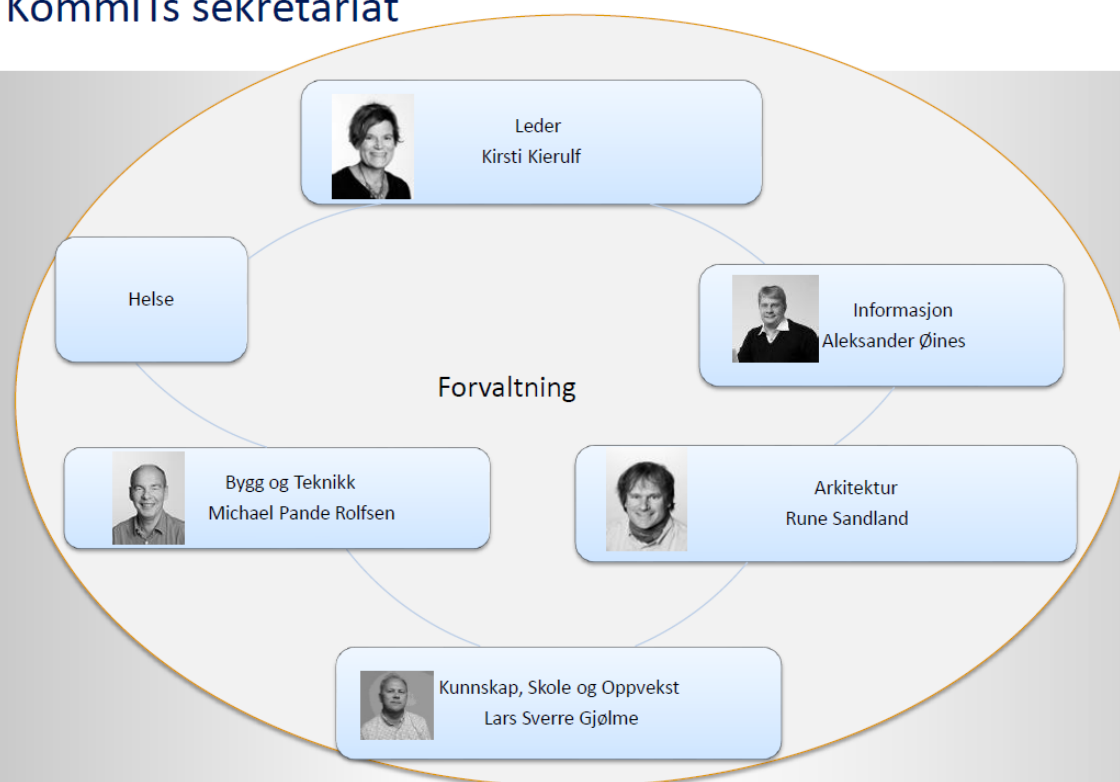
KommITs sekretariat

Leder
Kirsti Kierulf

Helse

Informasjon
Aleksander Øines

Forvaltning

Bygg og Teknikk
Michael Pande Rolfsen

Arkitektur
Rune Sandland

Kunnskap, Skole og Oppvekst
Lars Sverre Gjølme